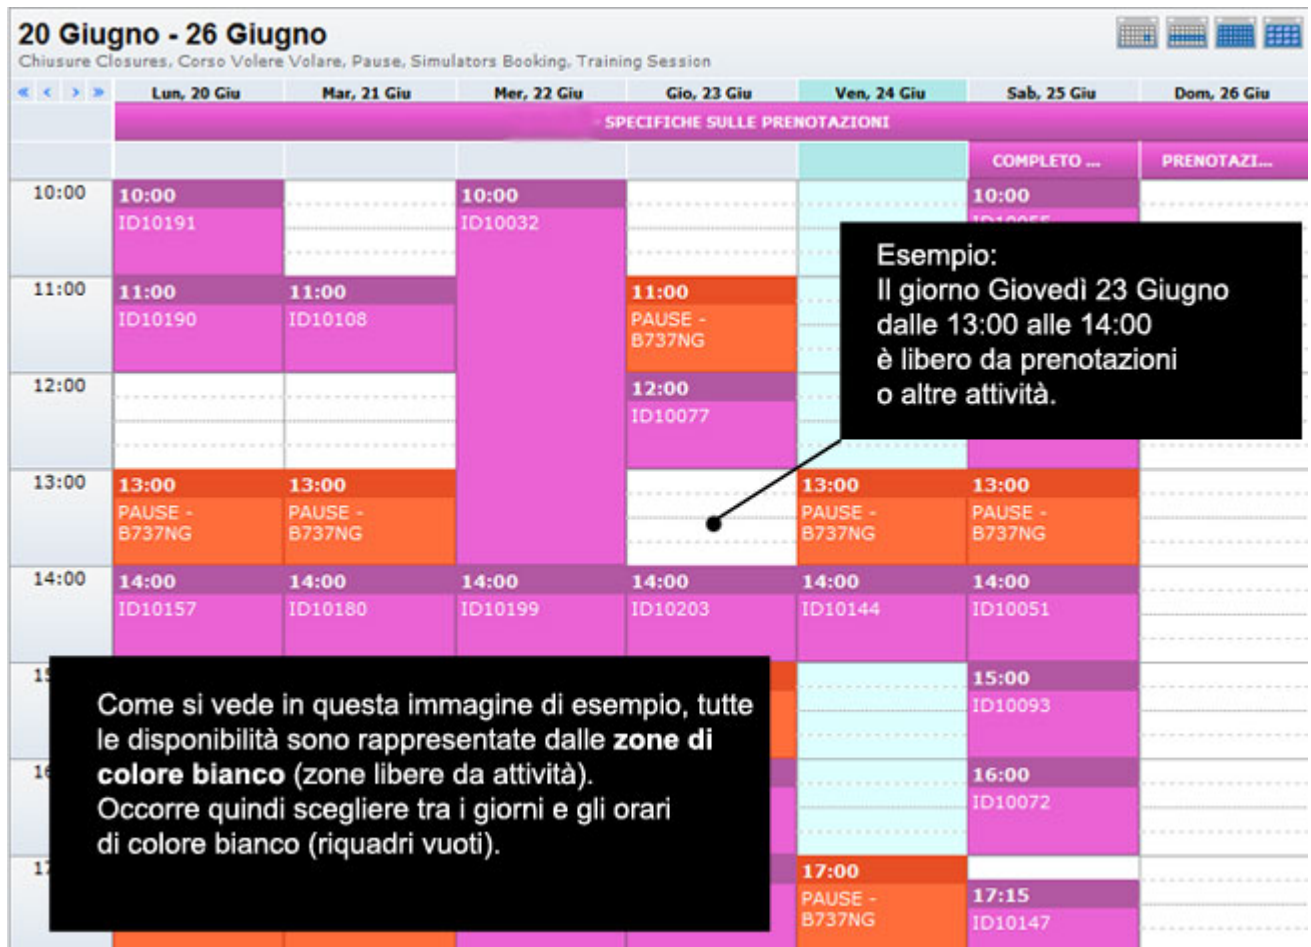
20 Giugno - 26 Giugno
Chiusure Closures, Corso Volere Volare, Pause, Simulators Booking, Training Session

« ‹ › »

| | Lun, 20 Giu | Mar, 21 Giu | Mer, 22 Giu | Gio, 23 Giu | Ven, 24 Giu | Sab, 25 Giu | Dom, 26 Giu |
|---|---|---|---|---|---|---|---|
| | SPECIFICHE SULLE PRENOTAZIONI | | | | | | |
| | | | | | | COMPLETO ... | PRENOTAZI... |
| 10:00 | 10:00 ID10191 | | 10:00 ID10032 | | | 10:00 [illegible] | |
| 11:00 | 11:00 ID10190 | 11:00 ID10108 | | 11:00 PAUSE - B737NG | | | |
| 12:00 | | | | 12:00 ID10077 | | | |
| 13:00 | 13:00 PAUSE - B737NG | 13:00 PAUSE - B737NG | | | 13:00 PAUSE - B737NG | 13:00 PAUSE - B737NG | |
| 14:00 | 14:00 ID10157 | 14:00 ID10180 | 14:00 ID10199 | 14:00 ID10203 | 14:00 ID10144 | 14:00 ID10051 | |
| 15 | | | | | | 15:00 ID10093 | |
| 16 | | | | | | 16:00 ID10072 | |
| 17 | | | | | 17:00 PAUSE - B737NG | 17:15 ID10147 | |

Esempio:
Il giorno Giovedì 23 Giugno dalle 13:00 alle 14:00 è libero da prenotazioni o altre attività.

Come si vede in questa immagine di esempio, tutte le disponibilità sono rappresentate dalle **zone di colore bianco** (zone libere da attività).
Occorre quindi scegliere tra i giorni e gli orari di colore bianco (riquadri vuoti).